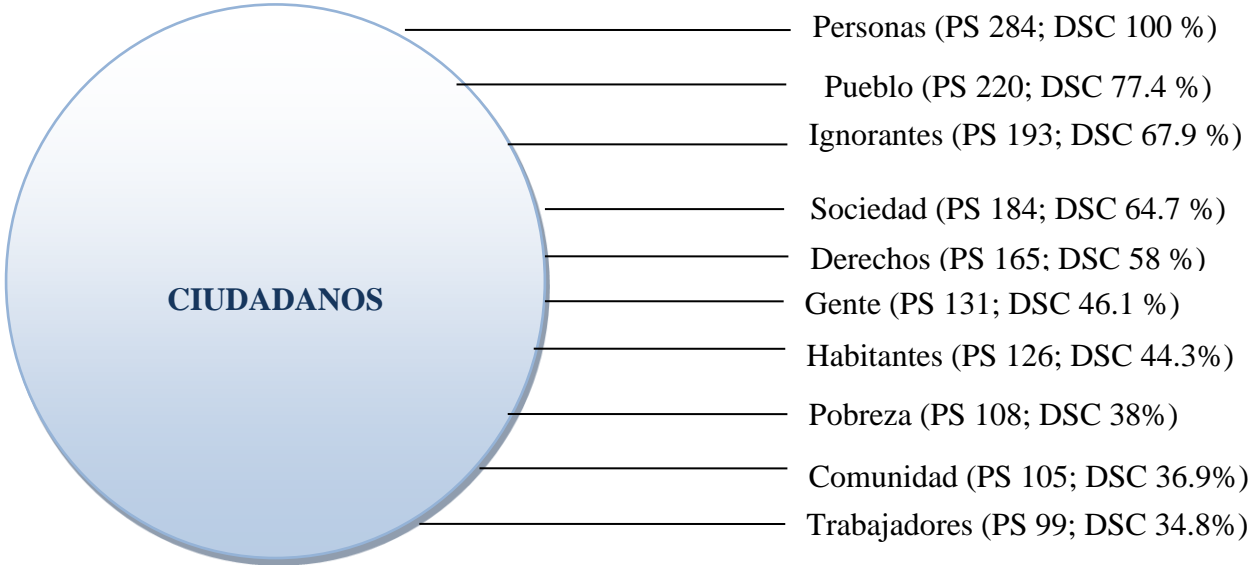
CIUDADANOS

Personas (PS 284; DSC 100 %)

Pueblo (PS 220; DSC 77.4 %)

Ignorantes (PS 193; DSC 67.9 %)

Sociedad (PS 184; DSC 64.7 %)

Derechos (PS 165; DSC 58 %)

Gente (PS 131; DSC 46.1 %)

Habitantes (PS 126; DSC 44.3%)

Pobreza (PS 108; DSC 38%)

Comunidad (PS 105; DSC 36.9%)

Trabajadores (PS 99; DSC 34.8%)